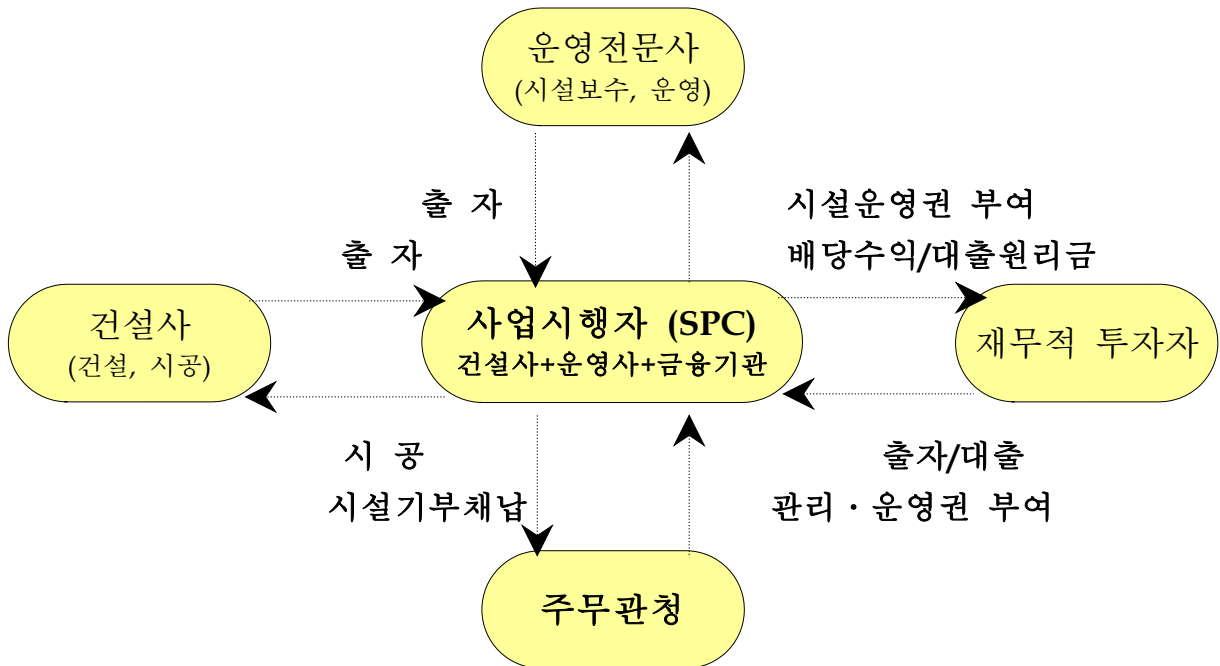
운영전문사
(시설보수, 운영)

출 자

시설운영권 부여
배당수익/대출원리금

출 자

건설사
(건설, 시공)

사업시행자 (SPC)
건설사+운영사+금융기관

재무적 투자자

시 공
시설기부채납

출자/대출
관리 · 운영권 부여

주무관청